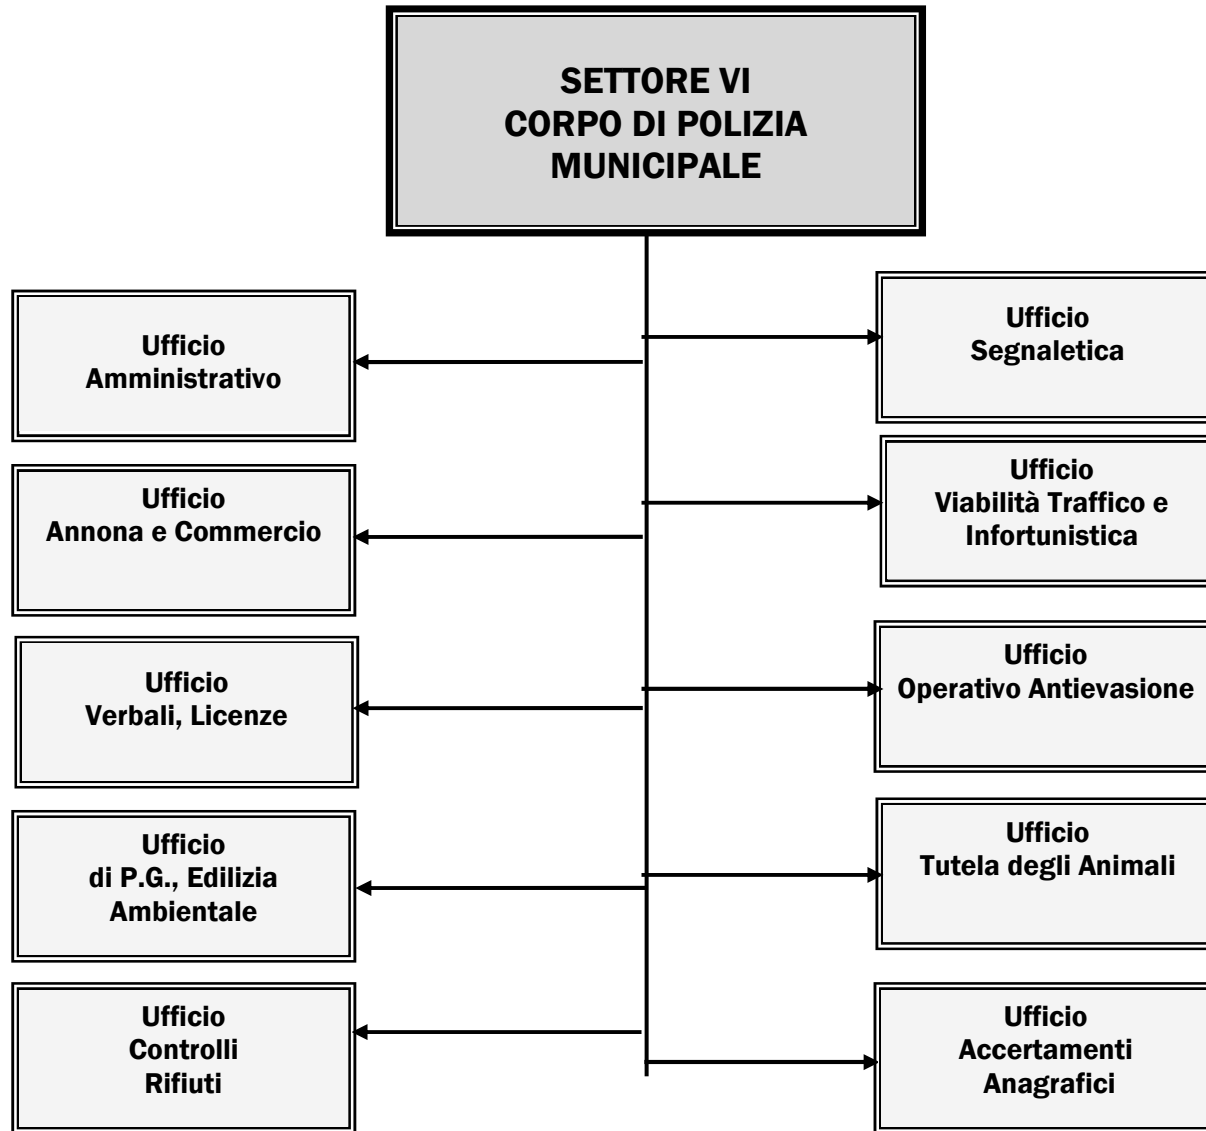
SETTORE VI
CORPO DI POLIZIA
MUNICIPALE

Ufficio
Amministrativo

Ufficio
Segnaletica

Ufficio
Annona e Commercio

Ufficio
Viabilità Traffico e
Infortunistica

Ufficio
Verbali, Licenze

Ufficio
Operativo Antievasione

Ufficio
di P.G., Edilizia
Ambientale

Ufficio
Tutela degli Animali

Ufficio
Controlli
Rifiuti

Ufficio
Accertamenti
Anagrafici